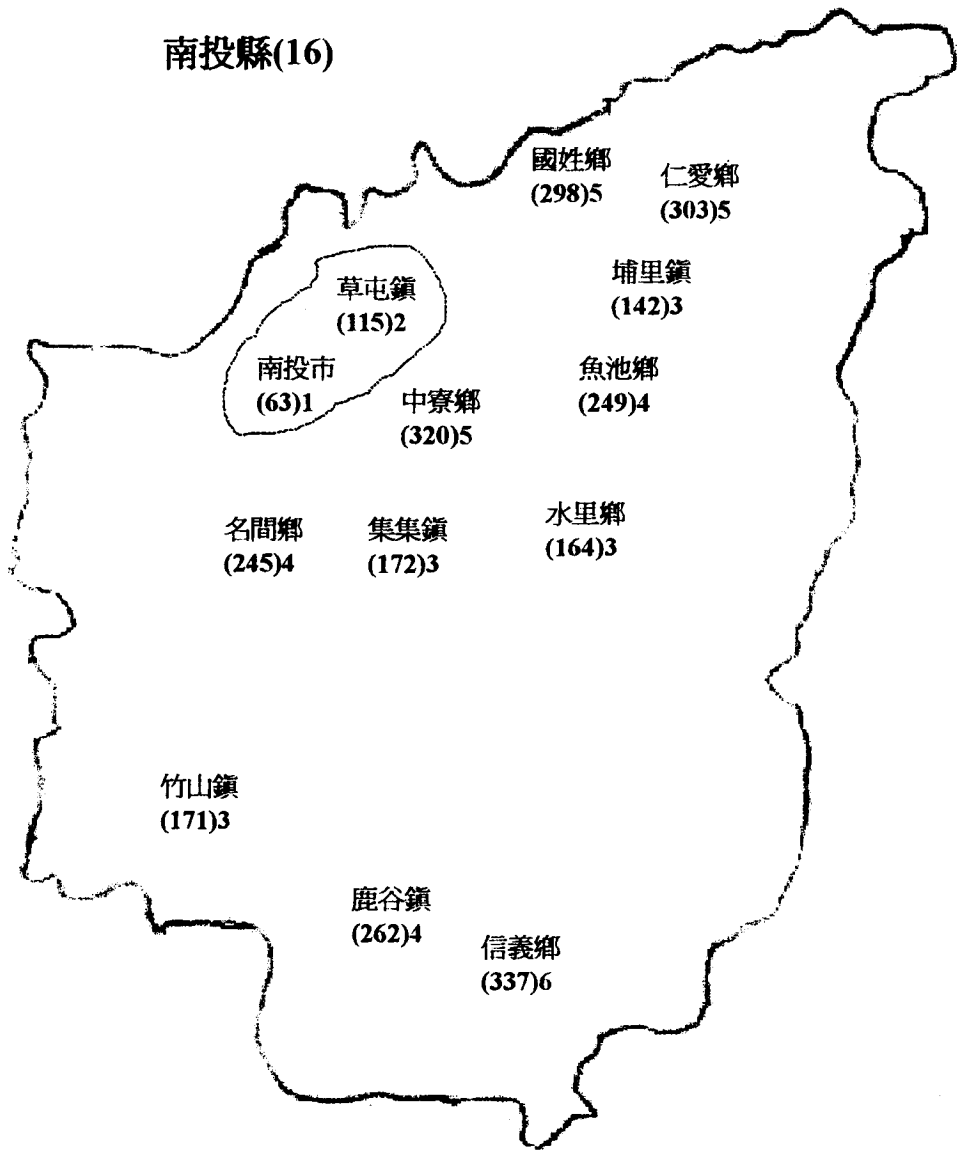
南投縣(16)

國姓鄉
(298)5

仁愛鄉
(303)5

草屯鎮
(115)2

埔里鎮
(142)3

南投市
(63)1

中寮鄉
(320)5

魚池鄉
(249)4

名間鄉
(245)4

集集鎮
(172)3

水里鄉
(164)3

竹山鎮
(171)3

鹿谷鎮
(262)4

信義鄉
(337)6